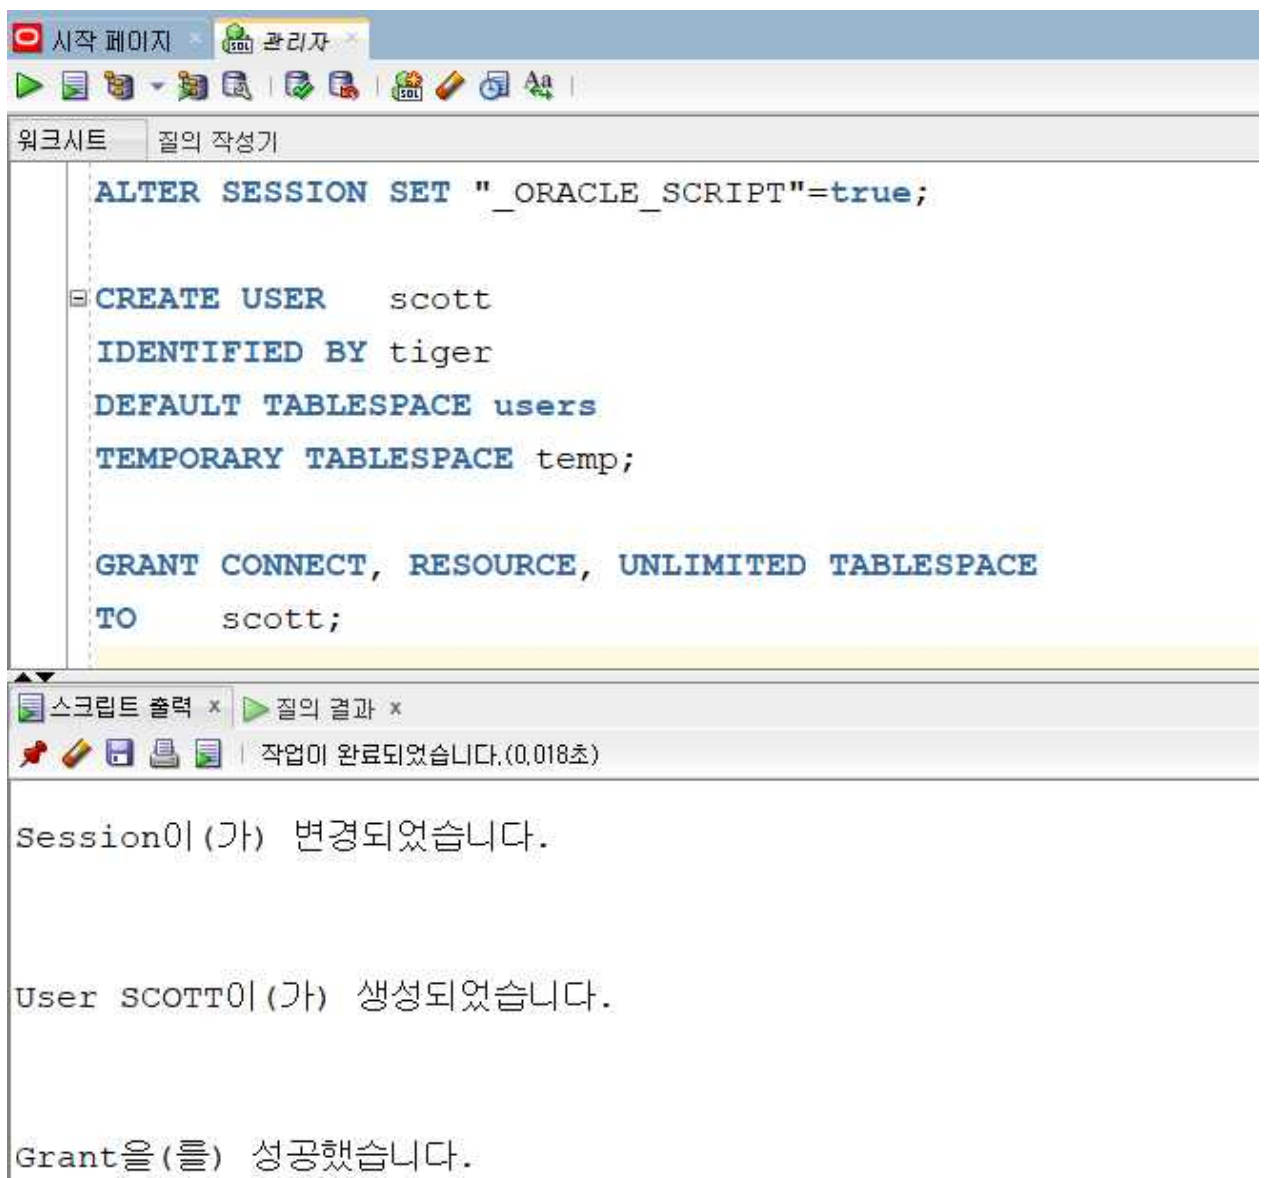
시작 페이지 × 관리자 ×

워크시트 질의 작성기

ALTER SESSION SET "_ORACLE_SCRIPT"=true;

CREATE USER scott
IDENTIFIED BY tiger
DEFAULT TABLESPACE users
TEMPORARY TABLESPACE temp;

GRANT CONNECT, RESOURCE, UNLIMITED TABLESPACE
TO scott;

스크립트 출력 × 질의 결과 ×

작업이 완료되었습니다.(0.018초)

Session이(가) 변경되었습니다.

User SCOTT이(가) 생성되었습니다.

Grant을(를) 성공했습니다.